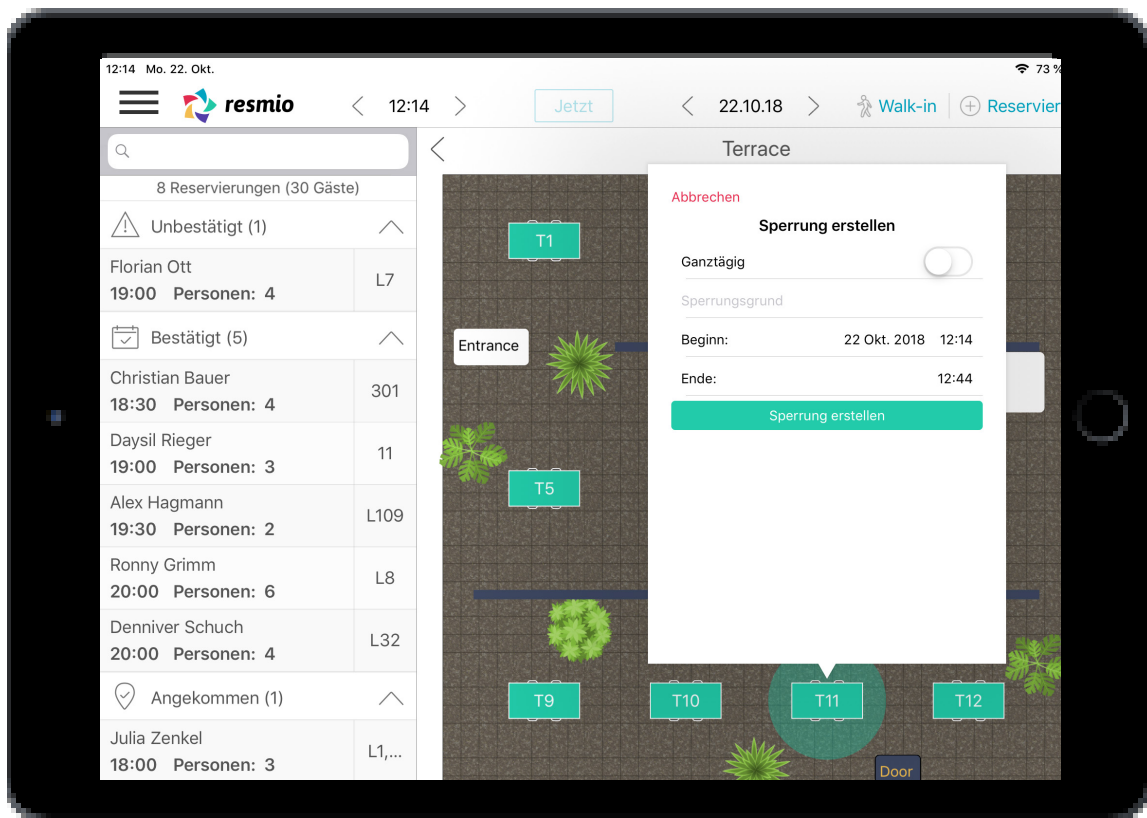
12:14 Mo. 22. Okt.

73 %

resmio

12:14

Jetzt

22.10.18

Walk-in

Reservier

8 Reservierungen (30 Gäste)

Unbestätigt (1)

Florian Ott
19:00 Personen: 4
L7

Bestätigt (5)

Christian Bauer
18:30 Personen: 4
301

Daysil Rieger
19:00 Personen: 3
11

Alex Hagmann
19:30 Personen: 2
L109

Ronny Grimm
20:00 Personen: 6
L8

Denniver Schuch
20:00 Personen: 4
L32

Angekommen (1)

Julia Zenkel
18:00 Personen: 3
L1,...

Terrace

T1

Entrance

T5

T9

T10

T11

T12

Door

Abbrechen

Sperrung erstellen

Ganztägig

Sperrungsgrund

Beginn: 22 Okt. 2018 12:14

Ende: 12:44

Sperrung erstellen